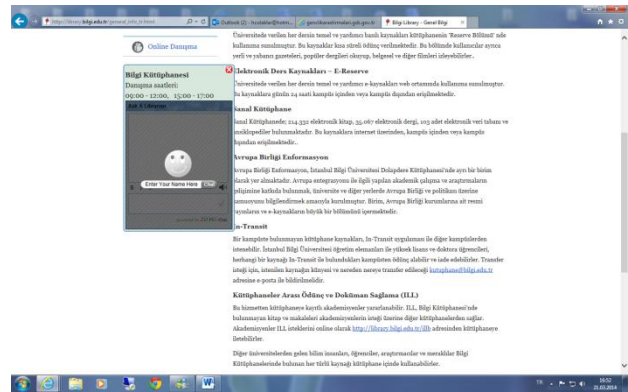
http://library.bilgi.edu.tr/general_info_tr.html
Outlook (2) - hzubalier@hotm...
genelkitaplarduyurulari.gsb.gov.tr
Bilgi Library - Genel Bilgi

Online Danışma

Bilgi Kütüphanesi
Danışma saatleri:
09:00 - 12:00, 15:00 - 17:00

Ask A Librarian
Enter Your Name Here

Üniversitede verilen her dersin temel ve yardımcı basılı kaynakları kütüphanenin 'Reserve Bölümü' nde kullanıma sunulmuştur. Bu kaynaklar kısa süreli ödünç verilmektedir. Bu bölümde kullanılar ayrıca yerli ve yabancı gazeteleri, popüler dergileri okuyup, belgesel ve diğer filmleri izleyebilirler.

Elektronik Ders Kaynakları – E-Reserve
Üniversitede verilen her dersin temel ve yardımcı e-kaynakları web ortamında kullanıma sunulmuştur. Bu kaynaklara günün 24 saati kampüs içinden veya kampüs dışından erişilmektedir.

Sanal Kütüphane
Sanal Kütüphanede; 214.332 elektronik kitap, 35.067 elektronik dergi, 103 adet elektronik veri tabanı ve ansiklopediler bulunmaktadır. Bu kaynaklara internet üzerinden, kampüs içinden veya kampüs dışından erişilmektedir.

Avrupa Birliği Enformasyon
Avrupa Birliği Enformasyon, İstanbul Bilgi Üniversitesi Dolapdere Kütüphanesi'nde ayrı bir birim olarak yer almaktadır. Avrupa entegrasyonu ile ilgili yapılan akademik çalışma ve araştırmalara bilgilendirme katkıda bulunmak, üniversite ve diğer yerlerde Avrupa Birliği ve politikası üzerine kamuoyunu bilgilendirmek amacıyla kurulmuştur. Birim, Avrupa Birliği kurumlarına ait resmi yayınları ve e-kaynakların büyük bir bölümünü içermektedir.

In-Transit
Bir kampüste bulunmayan kütüphane kaynakları, In-Transit uygulaması ile diğer kampüslerden istenebilir. İstanbul Bilgi Üniversitesi öğretim elemanları ile yüksek lisans ve doktora öğrencileri, herhangi bir kaynağı In-Transit ile bulundukları kampüsten ödünç alabilir ve iade edebilirler. Transfer isteği için, istenilen kaynağın künyesi ve nereden nereye transfer edileceği kutuphane@bilgi.edu.tr adresine e-posta ile bildirilmelidir.

Kütüphaneler Arası Ödünç ve Doküman Sağlama (ILL)
Bu hizmetten kütüphaneye kayıtlı akademisyenler yararlanabilir. ILL, Bilgi Kütüphanesi'nde bulunmayan kitap ve makaleleri akademisyenlerin isteği üzerine diğer kütüphanelerden sağlar. Akademisyenler ILL isteklerini online olarak http://library.bilgi.edu.tr/illb adresinden kütüphaneye iletebilirler.

Diğer üniversitelerden gelen bilim insanları, öğrenciler, araştırmacılar ve meraklılar Bilgi Kütüphanelerinde bulunan her türlü kaynağı kütüphane içinde kullanabilirler.

TR 16:52 21.03.2014